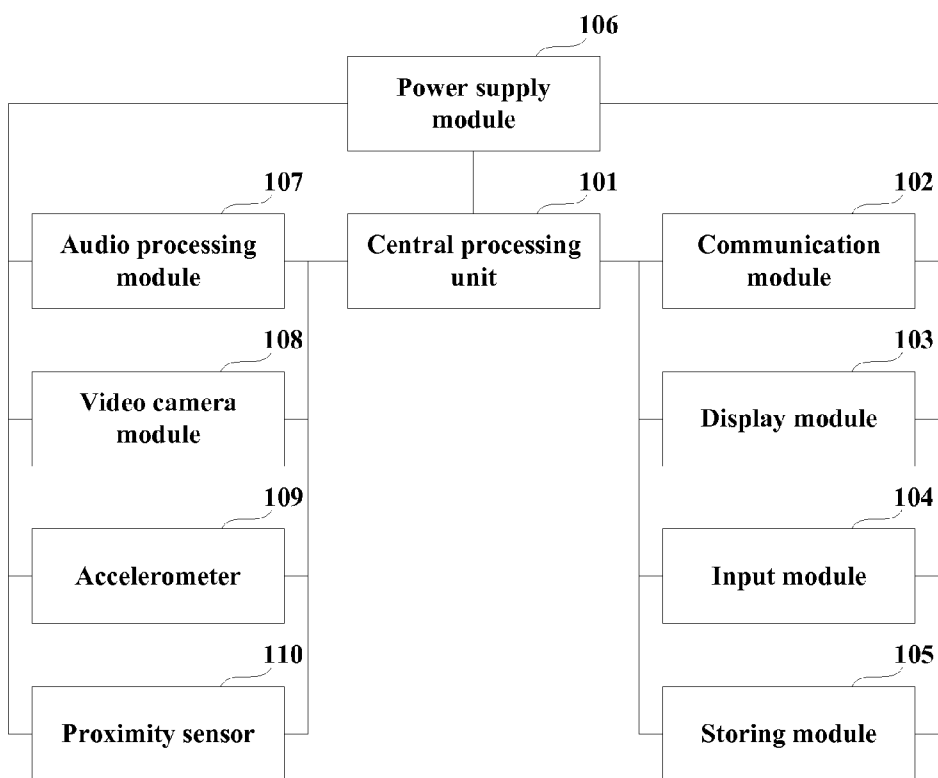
106
Power supply module

107
Audio processing module

101
Central processing unit

102
Communication module

108
Video camera module

103
Display module

109
Accelerometer

104
Input module

110
Proximity sensor

105
Storing module